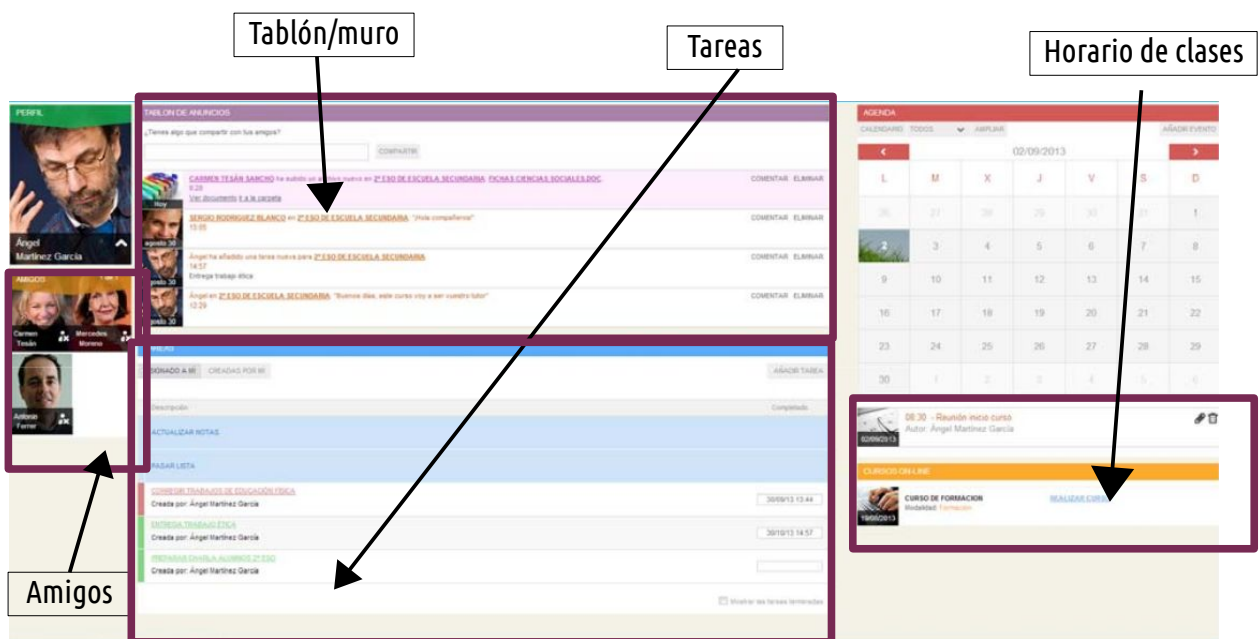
Tablón/muro

Tareas

Horario de clases

PERFIL

Ángel Martínez García

AMIGOS

Carmen Tesán

Mercedes Moreno

Antonio Ferrer

TABLON DE ANUNCIOS

¿Tienes algo que compartir con tus amigos?

COMPARTIR

CARMEN TESÁN SANCHO ha subido un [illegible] nuevo en 2º ESO DE ESCUELA SECUNDARIA: FICHAS CIENCIAS SOCIALES.DOC 9:28 Ver documento Ir a la carpeta

Hoy

COMENTAR ELIMINAR

SERGIO RODRIGUEZ BLANCO en 2º ESO DE ESCUELA SECUNDARIA: "Hola compañeros" 13:05

agosto 30

COMENTAR ELIMINAR

Ángel ha añadido una tarea nueva para 2º ESO DE ESCUELA SECUNDARIA 14:57 Entrega trabajo ética

agosto 30

COMENTAR ELIMINAR

Ángel en 2º ESO DE ESCUELA SECUNDARIA: "Buenos días, este curso voy a ser vuestro tutor" 12:29

agosto 30

COMENTAR ELIMINAR

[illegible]

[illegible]SIGNADO A MI CREADAS POR MI

AÑADIR TAREA

Descripción

Completado

ACTUALIZAR NOTAS

PASAR LISTA

CORREGIR TRABAJOS DE EDUCACIÓN FÍSICA

Creada por: Ángel Martínez García

30/09/13 13:44

ENTREGA TRABAJO ÉTICA

Creada por: Ángel Martínez García

30/10/13 14:57

PREPARAR CHARLA ALUMNOS 2º ESO

Creada por: Ángel Martínez García

Mostrar las tareas terminadas

AGENDA

CALENDARIO TODOS AMPLIAR

AÑADIR EVENTO

02/09/2013

| L | M | X | J | V | S | D |
|---|---|---|---|---|---|---|
| 26 | 27 | 28 | 29 | 30 | 31 | 1 |
| 2 | 3 | 4 | 5 | 6 | 7 | 8 |
| 9 | 10 | 11 | 12 | 13 | 14 | 15 |
| 16 | 17 | 18 | 19 | 20 | 21 | 22 |
| 23 | 24 | 25 | 26 | 27 | 28 | 29 |
| 30 | 1 | 2 | 3 | 4 | 5 | 6 |

08:30 - Reunión inicio curso
Autor: Ángel Martínez García

02/09/2013

CURSOS ON LINE

CURSO DE FORMACION
Modalidad: Formación

REALIZAR CURSO

19/09/2013

Amigos